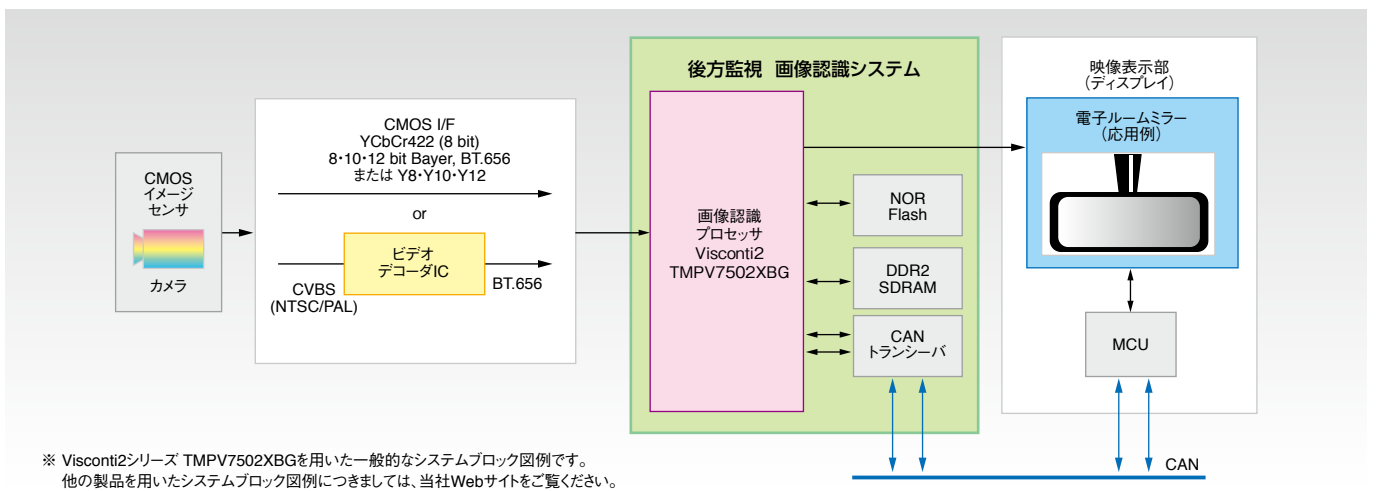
後方監視　画像認識システム

映像表示部
（ディスプレイ）

CMOS
イメージ
センサ

カメラ

CMOS I/F
YCbCr422 (8 bit)
8･10･12 bit Bayer, BT.656
または Y8･Y10･Y12

or

ビデオ
デコーダIC

CVBS
(NTSC/PAL)

BT.656

画像認識
プロセッサ
Visconti2
TMPV7502XBG

NOR
Flash

DDR2
SDRAM

CAN
トランシーバ

電子ルームミラー
（応用例）

MCU

CAN

※ Visconti2シリーズ TMPV7502XBGを用いた一般的なシステムブロック図例です。
他の製品を用いたシステムブロック図例につきましては、当社Webサイトをご覧ください。